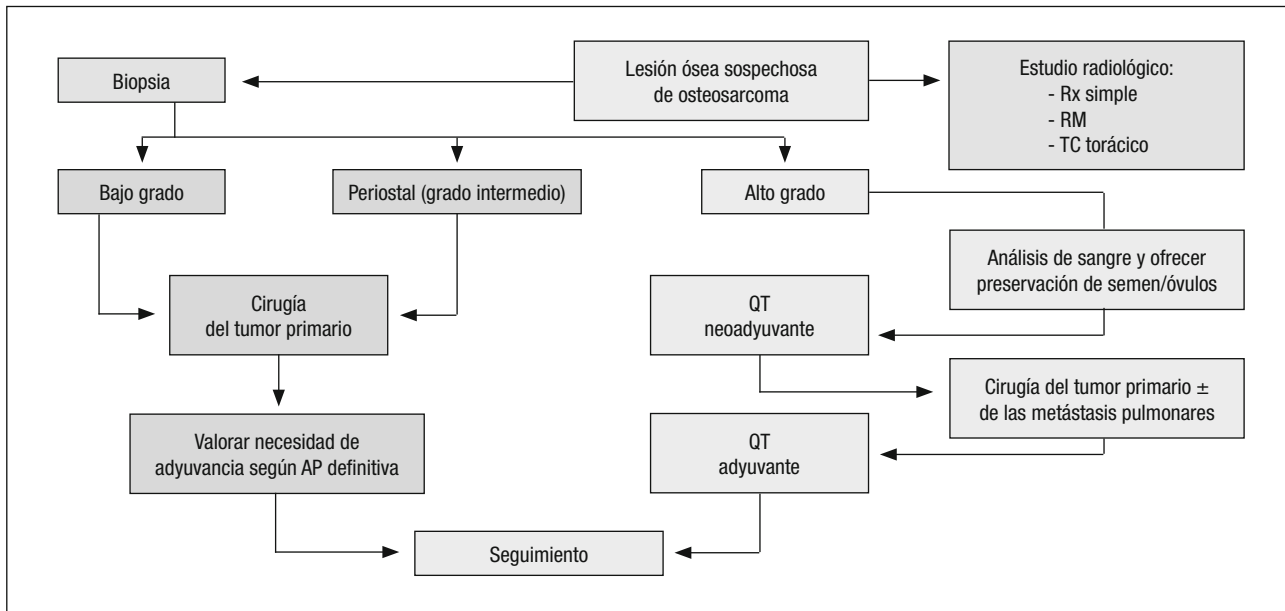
Lesión ósea sospechosa de osteosarcoma

Biopsia

Estudio radiológico:
- Rx simple
- RM
- TC torácico

Bajo grado

Periostal (grado intermedio)

Alto grado

Análisis de sangre y ofrecer preservación de semen/óvulos

Cirugía del tumor primario

QT neoadyuvante

Cirugía del tumor primario ± de las metástasis pulmonares

Valorar necesidad de adyuvancia según AP definitiva

QT adyuvante

Seguimiento